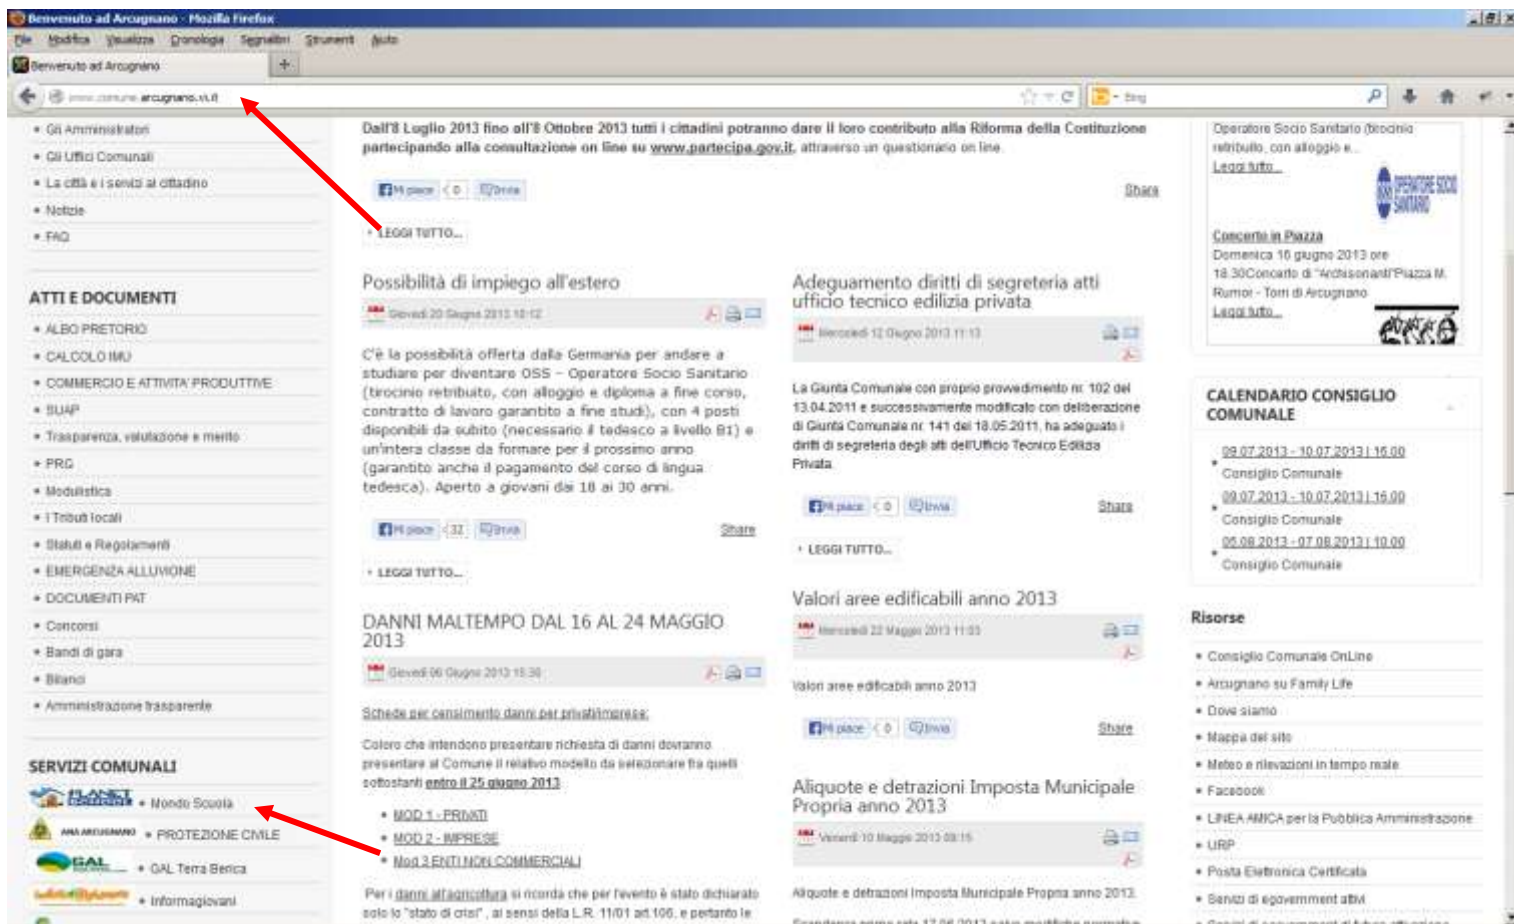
Benvenuto ad Arcugnano - Mozilla Firefox

File Modifica Visualizza Cronologia Segnalibri Strumenti Aiuto

Benvenuto ad Arcugnano

www.comune.arcugnano.vi.it

Bing

• Gli Amministratori
• Gli Uffici Comunali
• La città e i servizi al cittadino
• Notizie
• FAQ

ATTI E DOCUMENTI
• ALBO PRETORIO
• CALCOLO IMU
• COMMERCIO E ATTIVITA' PRODUTTIVE
• SUAP
• Trasparenza, valutazione e merito
• PRG
• Modulistica
• I Tributi locali
• Statuti e Regolamenti
• EMERGENZA ALLUVIONE
• DOCUMENTI PAT
• Concorsi
• Bandi di gara
• Bilanci
• Amministrazione trasparente

SERVIZI COMUNALI
PLANET • Mondo Scuola
• PROTEZIONE CIVILE
GAL • GAL Terra Berica
• Informagiovani

Dall'8 Luglio 2013 fino all'8 Ottobre 2013 tutti i cittadini potranno dare il loro contributo alla Riforma della Costituzione partecipando alla consultazione on line su www.partecipa.gov.it, attraverso un questionario on line.

Mi piace 0 Invia Share

• LEGGI TUTTO...

Possibilità di impiego all'estero

Giovedì 20 Giugno 2013 10:12

C'è la possibilità offerta dalla Germania per andare a studiare per diventare OSS - Operatore Socio Sanitario (tirocinio retribuito, con alloggio e diploma a fine corso, contratto di lavoro garantito a fine studi), con 4 posti disponibili da subito (necessario il tedesco a livello B1) e un'intera classe da formare per il prossimo anno (garantito anche il pagamento del corso di lingua tedesca). Aperto a giovani dai 18 ai 30 anni.

Mi piace 32 Invia Share

• LEGGI TUTTO...

DANNI MALTEMPO DAL 16 AL 24 MAGGIO 2013

Giovedì 06 Giugno 2013 15:36

Schede per censimento danni per privati/imprese:

Coloro che intendono presentare richiesta di danni dovranno presentare al Comune il relativo modello da selezionare fra quelli sottostanti entro il 25 giugno 2013

• MOD 1 - PRIVATI
• MOD 2 - IMPRESE
• Mod 3 ENTI NON COMMERCIALI

Per i danni all'agricoltura si ricorda che per l'evento è stato dichiarato solo lo "stato di crisi" , ai sensi della L.R. 11/01 art.106, e pertanto le

Adeguamento diritti di segreteria atti ufficio tecnico edilizia privata

Mercoledì 12 Giugno 2013 11:13

La Giunta Comunale con proprio provvedimento nr. 102 del 13.04.2011 e successivamente modificato con deliberazione di Giunta Comunale nr. 141 del 18.05.2011, ha adeguato i diritti di segreteria degli atti dell'Ufficio Tecnico Edilizia Privata.

Mi piace 0 Invia Share

• LEGGI TUTTO...

Valori aree edificabili anno 2013

Mercoledì 22 Maggio 2013 11:03

Valori aree edificabili anno 2013

Mi piace 0 Invia Share

Aliquote e detrazioni Imposta Municipale Propria anno 2013

Venerdì 10 Maggio 2013 09:15

Aliquote e detrazioni Imposta Municipale Propria anno 2013

Operatore Socio Sanitario (tirocinio retribuito, con alloggio e...
Leggi tutto...

OPERATORE SOCIO SANITARIO

Concerto in Piazza
Domenica 16 giugno 2013 ore 18.30Concerto di "Archisonanti"Piazza M. Rumor - Torri di Arcugnano
Leggi tutto...

CALENDARIO CONSIGLIO COMUNALE
• 09.07.2013 - 10.07.2013 | 16:00
Consiglio Comunale
• 09.07.2013 - 10.07.2013 | 16:00
Consiglio Comunale
• 05.08.2013 - 07.08.2013 | 10:00
Consiglio Comunale

Risorse
• Consiglio Comunale OnLine
• Arcugnano su Family Life
• Dove siamo
• Mappa del sito
• Meteo e rilevazioni in tempo reale
• Facebook
• LINEA AMICA per la Pubblica Amministrazione
• URP
• Posta Elettronica Certificata
• Servizi di egovernment attivi